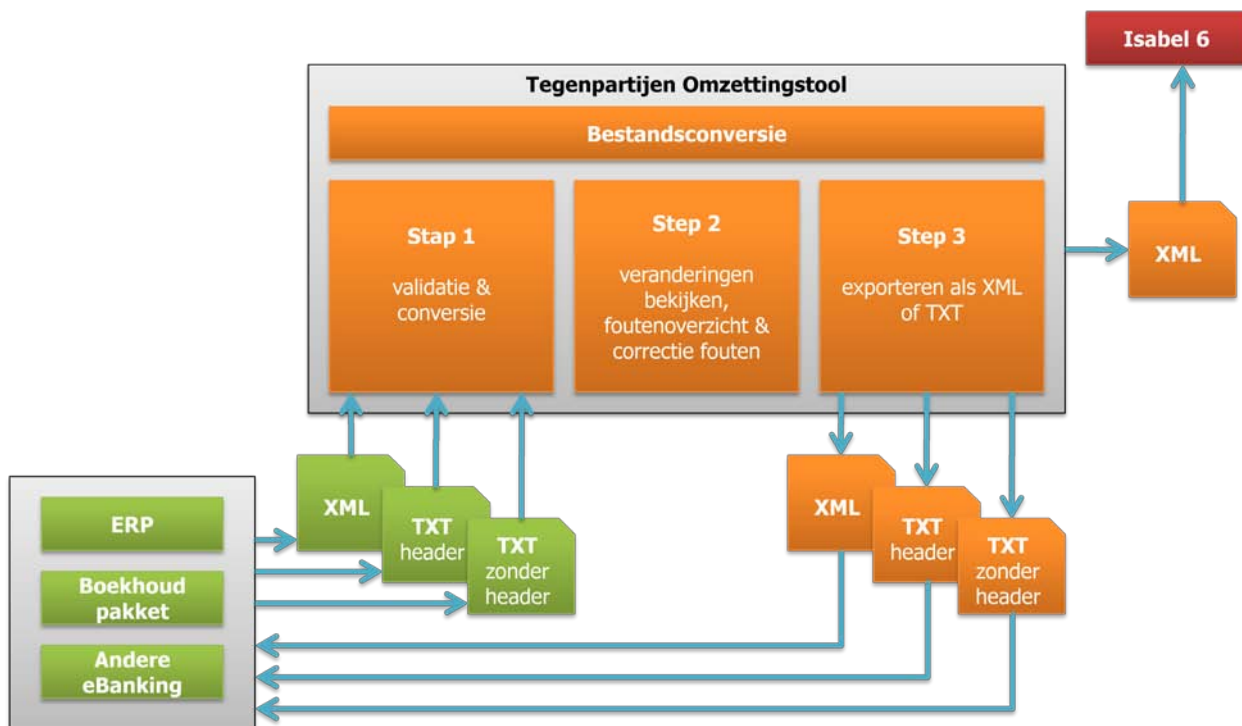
Isabel 6

Tegenpartijen Omzettingstool

Bestandsconversie

Stap 1

validatie & conversie

Step 2

veranderingen bekijken, foutenoverzicht & correctie fouten

Step 3

exporteren als XML of TXT

XML

XML

TXT header

TXT zonder header

XML

TXT header

TXT zonder header

ERP

Boekhoud pakket

Andere eBanking